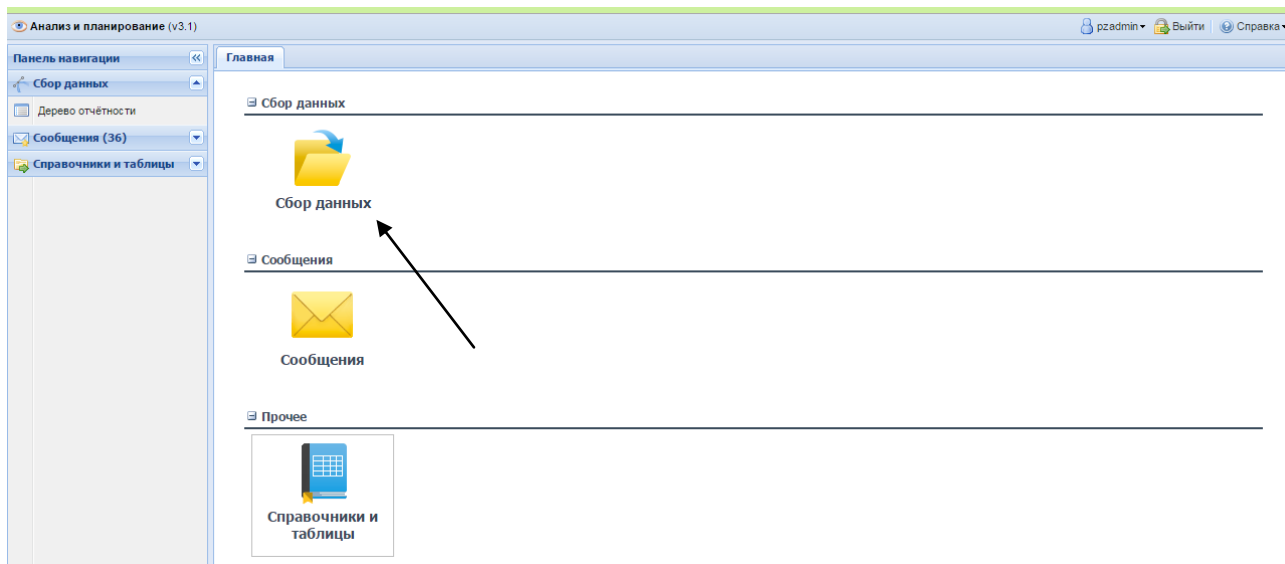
Анализ и планирование (v3.1)

pzadmin Выйти Справка

Панель навигации

Сбор данных

Дерево отчётности

Сообщения (36)

Справочники и таблицы

Главная

⊟ Сбор данных

Сбор данных

⊟ Сообщения

Сообщения

⊟ Прочее

Справочники и таблицы